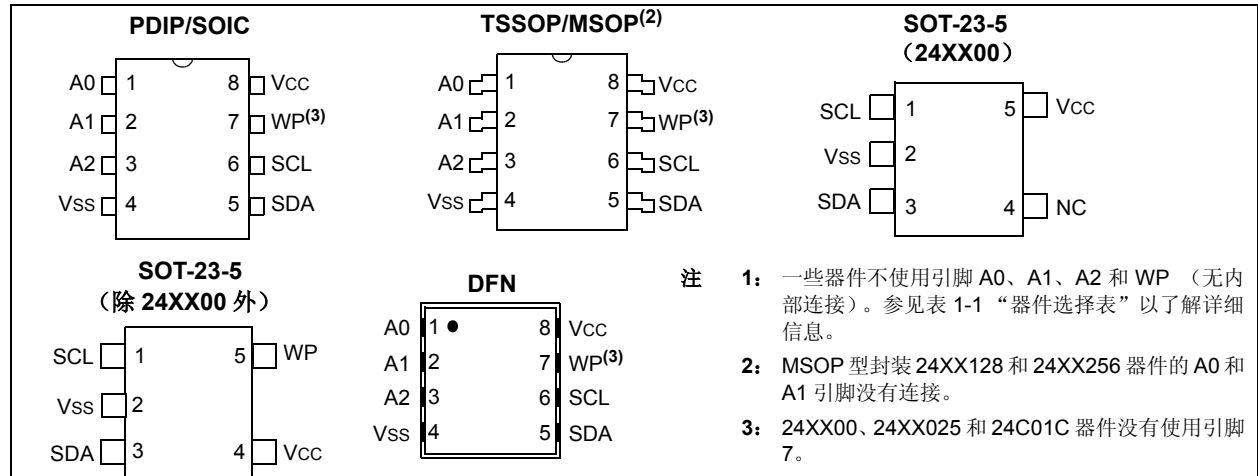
PDIP/SOIC

A0 1 8 Vcc
A1 2 7 WP$^{(3)}$
A2 3 6 SCL
Vss 4 5 SDA

TSSOP/MSOP$^{(2)}$

A0 1 8 Vcc
A1 2 7 WP$^{(3)}$
A2 3 6 SCL
Vss 4 5 SDA

SOT-23-5
（24XX00）

SCL 1 5 Vcc
Vss 2
SDA 3 4 NC

SOT-23-5
（除 24XX00 外）

SCL 1 5 WP
Vss 2
SDA 3 4 Vcc

DFN

A0 1 8 Vcc
A1 2 7 WP$^{(3)}$
A2 3 6 SCL
Vss 4 5 SDA

注 1： 一些器件不使用引脚 A0、A1、A2 和 WP （无内部连接）。参见表 1-1 “器件选择表”以了解详细信息。

2： MSOP 型封装 24XX128 和 24XX256 器件的 A0 和 A1 引脚没有连接。

3： 24XX00、24XX025 和 24C01C 器件没有使用引脚 7。